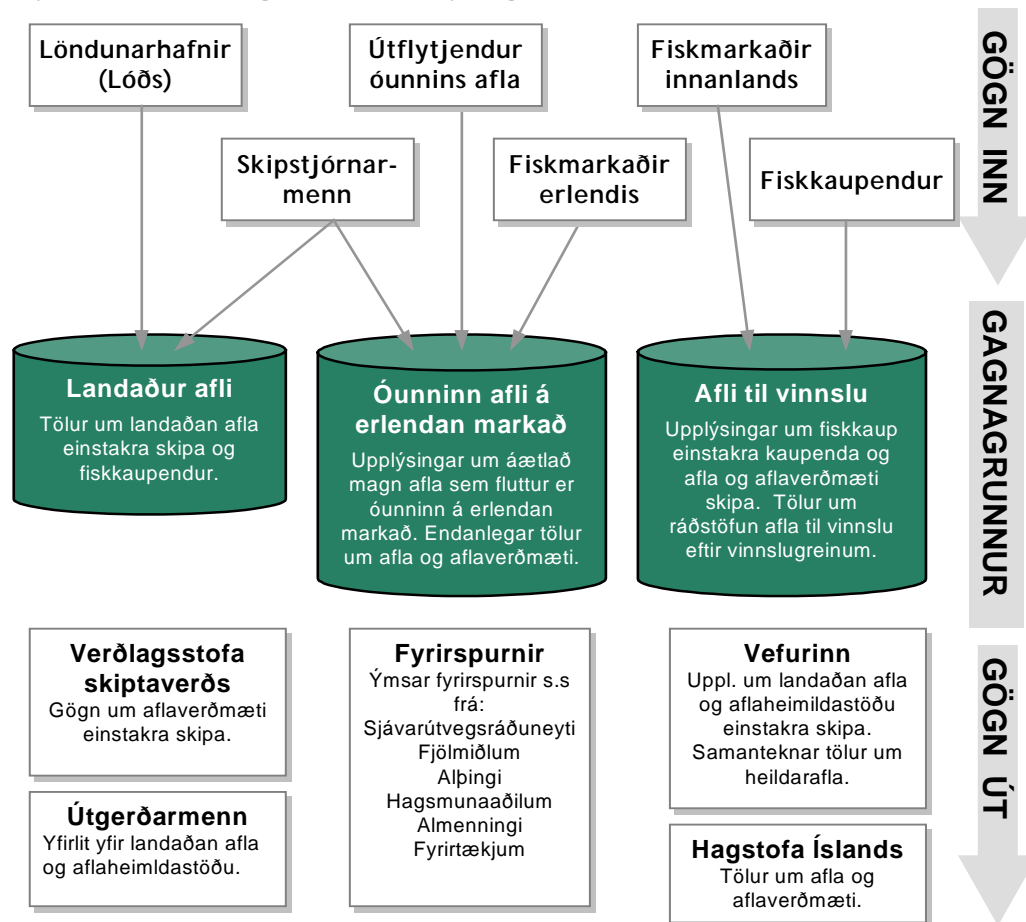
Löndunarhafnir (Lóðs)

Útflytjendur óunnins afla

Fiskmarkaðir innanlands

GÖGN INN

Skipstjórnarmenn

Fiskmarkaðir erlendis

Fiskkaupendur

Landaður afli
Tölur um landaðan afla einstakra skipa og fiskkaupendur.

Óunninn afli á erlendan markað
Upplýsingar um áætlað magn afla sem fluttur er óunninn á erlendan markað. Endanlegar tölur um afla og aflaverðmæti.

Afli til vinnslu
Upplýsingar um fiskkaup einstakra kaupenda og afla og aflaverðmæti skipa. Tölur um ráðstöfun afla til vinnslu eftir vinnslugreinum.

GAGNAGRUNNUR

Verðlagsstofa skiptaverðs
Gögn um aflaverðmæti einstakra skipa.

Fyrirspurnir
Ýmsar fyrirspurnir s.s frá:
Sjávarútvegsráðuneyti
Fjölmiðlum
Alþingi
Hagsmunaaðilum
Almenningi
Fyrirtækjum

Vefurinn
Uppl. um landaðan afla og aflaheimildastöðu einstakra skipa. Samanteknar tölur um heildarafla.

GÖGN ÚT

Útgerðarmenn
Yfirlit yfir landaðan afla og aflaheimildastöðu.

Hagstofa Íslands
Tölur um afla og aflaverðmæti.